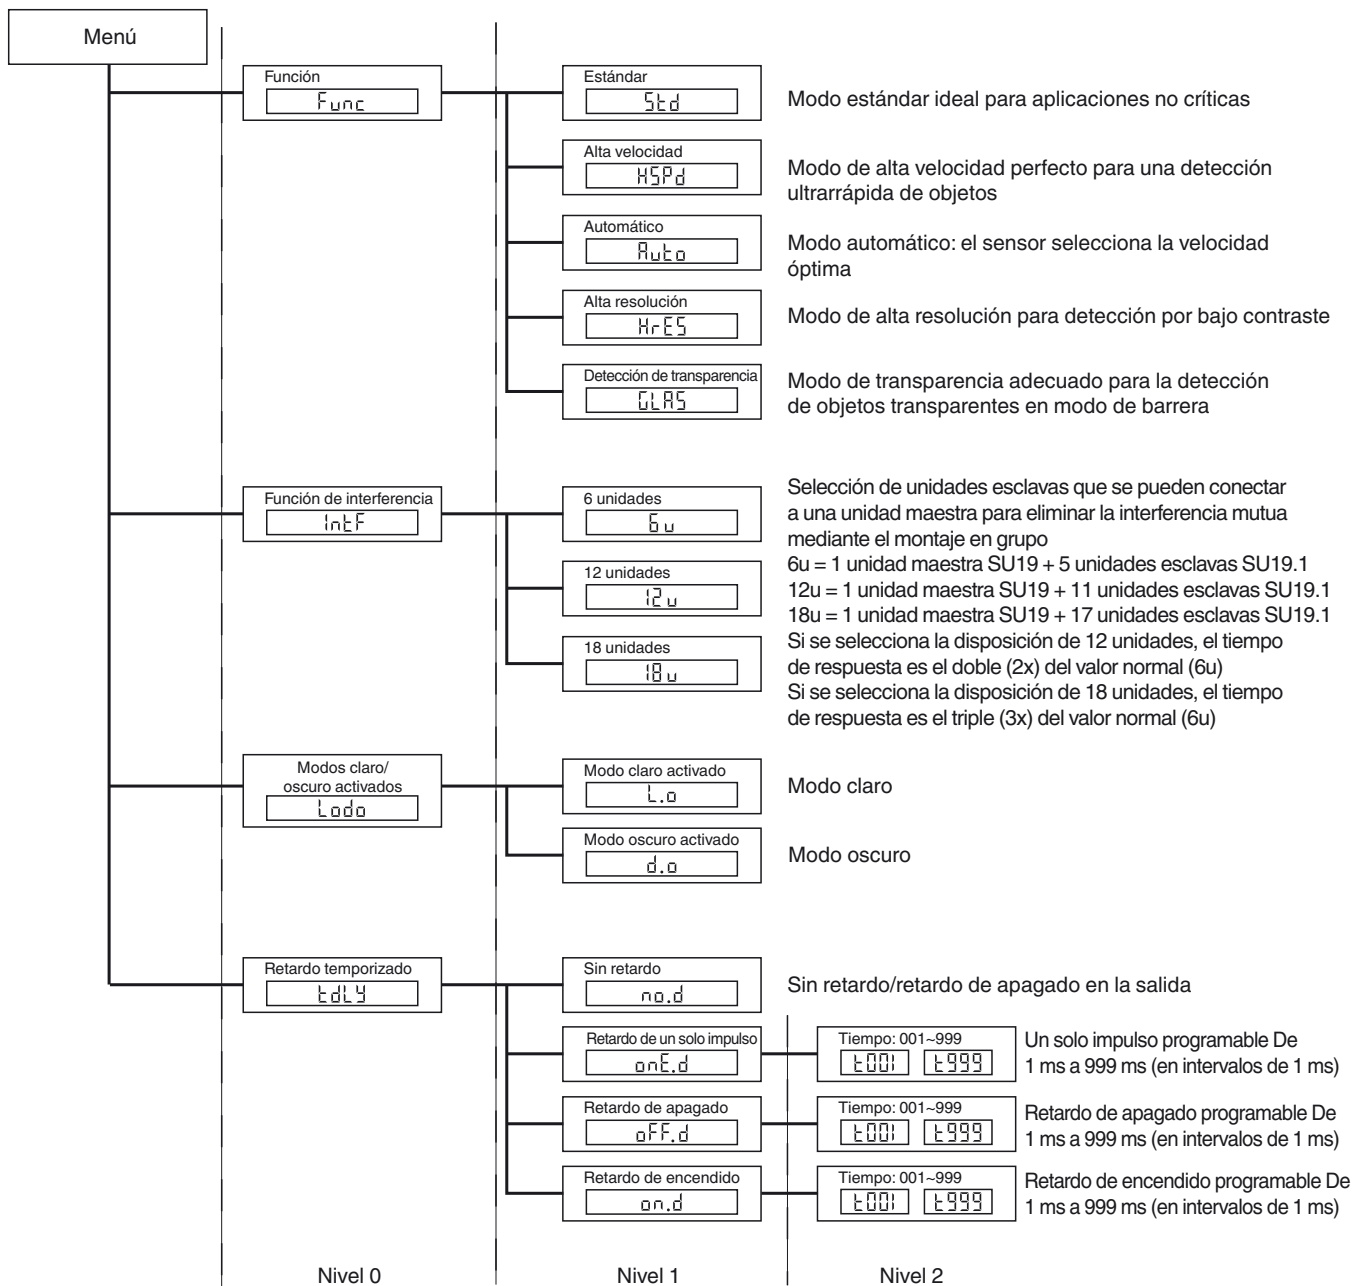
Menú

Función
Func

Estándar
Std

Modo estándar ideal para aplicaciones no críticas

Alta velocidad
HSPd

Modo de alta velocidad perfecto para una detección ultrarrápida de objetos

Automático
Auto

Modo automático: el sensor selecciona la velocidad óptima

Alta resolución
HrES

Modo de alta resolución para detección por bajo contraste

Detección de transparencia
GLAS

Modo de transparencia adecuado para la detección de objetos transparentes en modo de barrera

Función de interferencia
IntF

6 unidades
6u

12 unidades
12u

18 unidades
18u

Selección de unidades esclavas que se pueden conectar a una unidad maestra para eliminar la interferencia mutua mediante el montaje en grupo
6u = 1 unidad maestra SU19 + 5 unidades esclavas SU19.1
12u = 1 unidad maestra SU19 + 11 unidades esclavas SU19.1
18u = 1 unidad maestra SU19 + 17 unidades esclavas SU19.1
Si se selecciona la disposición de 12 unidades, el tiempo de respuesta es el doble (2x) del valor normal (6u)
Si se selecciona la disposición de 18 unidades, el tiempo de respuesta es el triple (3x) del valor normal (6u)

Modos claro/ oscuro activados
Lodo

Modo claro activado
L.o

Modo claro

Modo oscuro activado
d.o

Modo oscuro

Retardo temporizado
tdLY

Sin retardo
no.d

Sin retardo/retardo de apagado en la salida

Retardo de un solo impulso
onE.d

Tiempo: 001~999
t001 t999

Un solo impulso programable De 1 ms a 999 ms (en intervalos de 1 ms)

Retardo de apagado
oFF.d

Tiempo: 001~999
t001 t999

Retardo de apagado programable De 1 ms a 999 ms (en intervalos de 1 ms)

Retardo de encendido
on.d

Tiempo: 001~999
t001 t999

Retardo de encendido programable De 1 ms a 999 ms (en intervalos de 1 ms)

Nivel 0
Nivel 1
Nivel 2